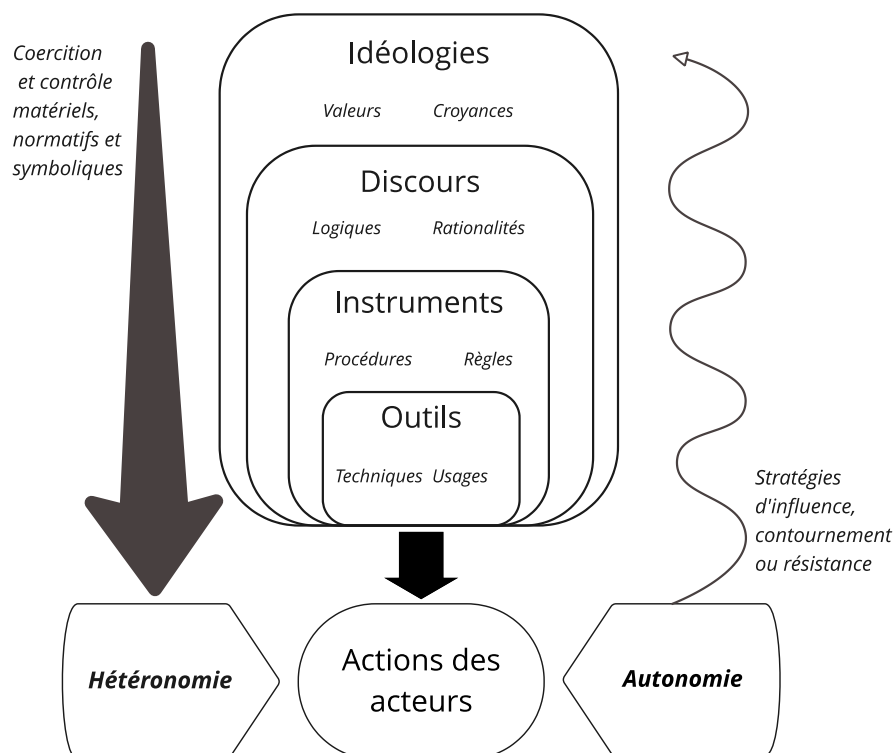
Coercition et contrôle matériels, normatifs et symboliques

Idéologies

Valeurs Croyances

Discours

Logiques Rationalités

Instruments

Procédures Règles

Outils

Techniques Usages

Stratégies d'influence, contournement ou résistance

Hétéronomie

Actions des acteurs

Autonomie